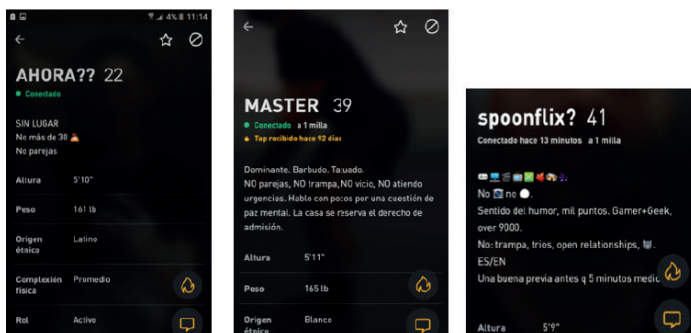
4% 11:14

AHORA?? 22
Conectado

SIN LUGAR
No más de 30
No parejas

| Altura | 5'10" |
|---|---|
| Peso | 161 lb |
| Origen étnico | Latino |
| Complexión física | Promedio |
| Rol | Activo |

MASTER 39
Conectado a 1 milla
Tap recibido hace 12 días

Dominante. Barbudo. Tatuado.
NO parejas, NO trampa, NO vicio, NO atiendo urgencias. Hablo con pocos por una cuestión de paz mental. La casa se reserva el derecho de admisión.

| Altura | 5'11" |
|---|---|
| Peso | 165 lb |
| Origen étnico | Blanco |

spoonflix? 41
Conectado hace 13 minutos a 1 milla

No no .
Sentido del humor, mil puntos. Gamer+Geek, over 9000.
No: trampa, trios, open relationships, .
ES/EN
Una buena previa antes q 5 minutos medio

Altura 5'9"